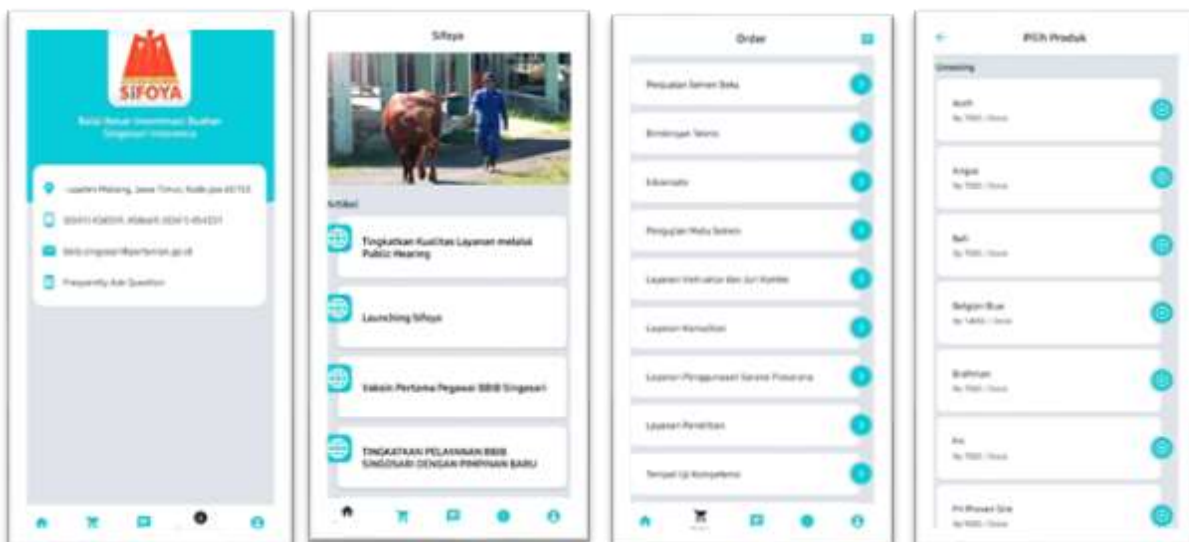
SIFOYA

Balai Besar Inseminasi Buatan Singosari Indonesia

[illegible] Malang, Jawa Timur, Kode pos 65153

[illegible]

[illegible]

Frequently Ask Question

Sifoya

Artikel

Tingkatkan Kualitas Layanan melalui Public Hearing

Launching Sifoya

Vaksin Pertama Pegawai BBIB Singosari

TINGKATKAN PELAYANAN BBIB SINGOSARI DENGAN PIMPINAN BARU

Order

Penjualan Semen Beku

Bimbingan Teknis

Edukasi

Pengujian Mutu Semen

Layanan Instruktur dan Juri Kontes

Layanan Kemitraan

Layanan Penggunaan Sarana Prasarana

Layanan Penelitian

Tempat Uji Kompetensi

Pilih Produk

Unsexing

Aceh
Rp 7000 / Dosis

Angus
Rp 7000 / Dosis

Bali
Rp 7000 / Dosis

Belgian Blue
Rp 14000 / Dosis

Brahman
Rp 7000 / Dosis

Fh
Rp 7000 / Dosis

FH Friesian Sire
Rp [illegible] / Dosis